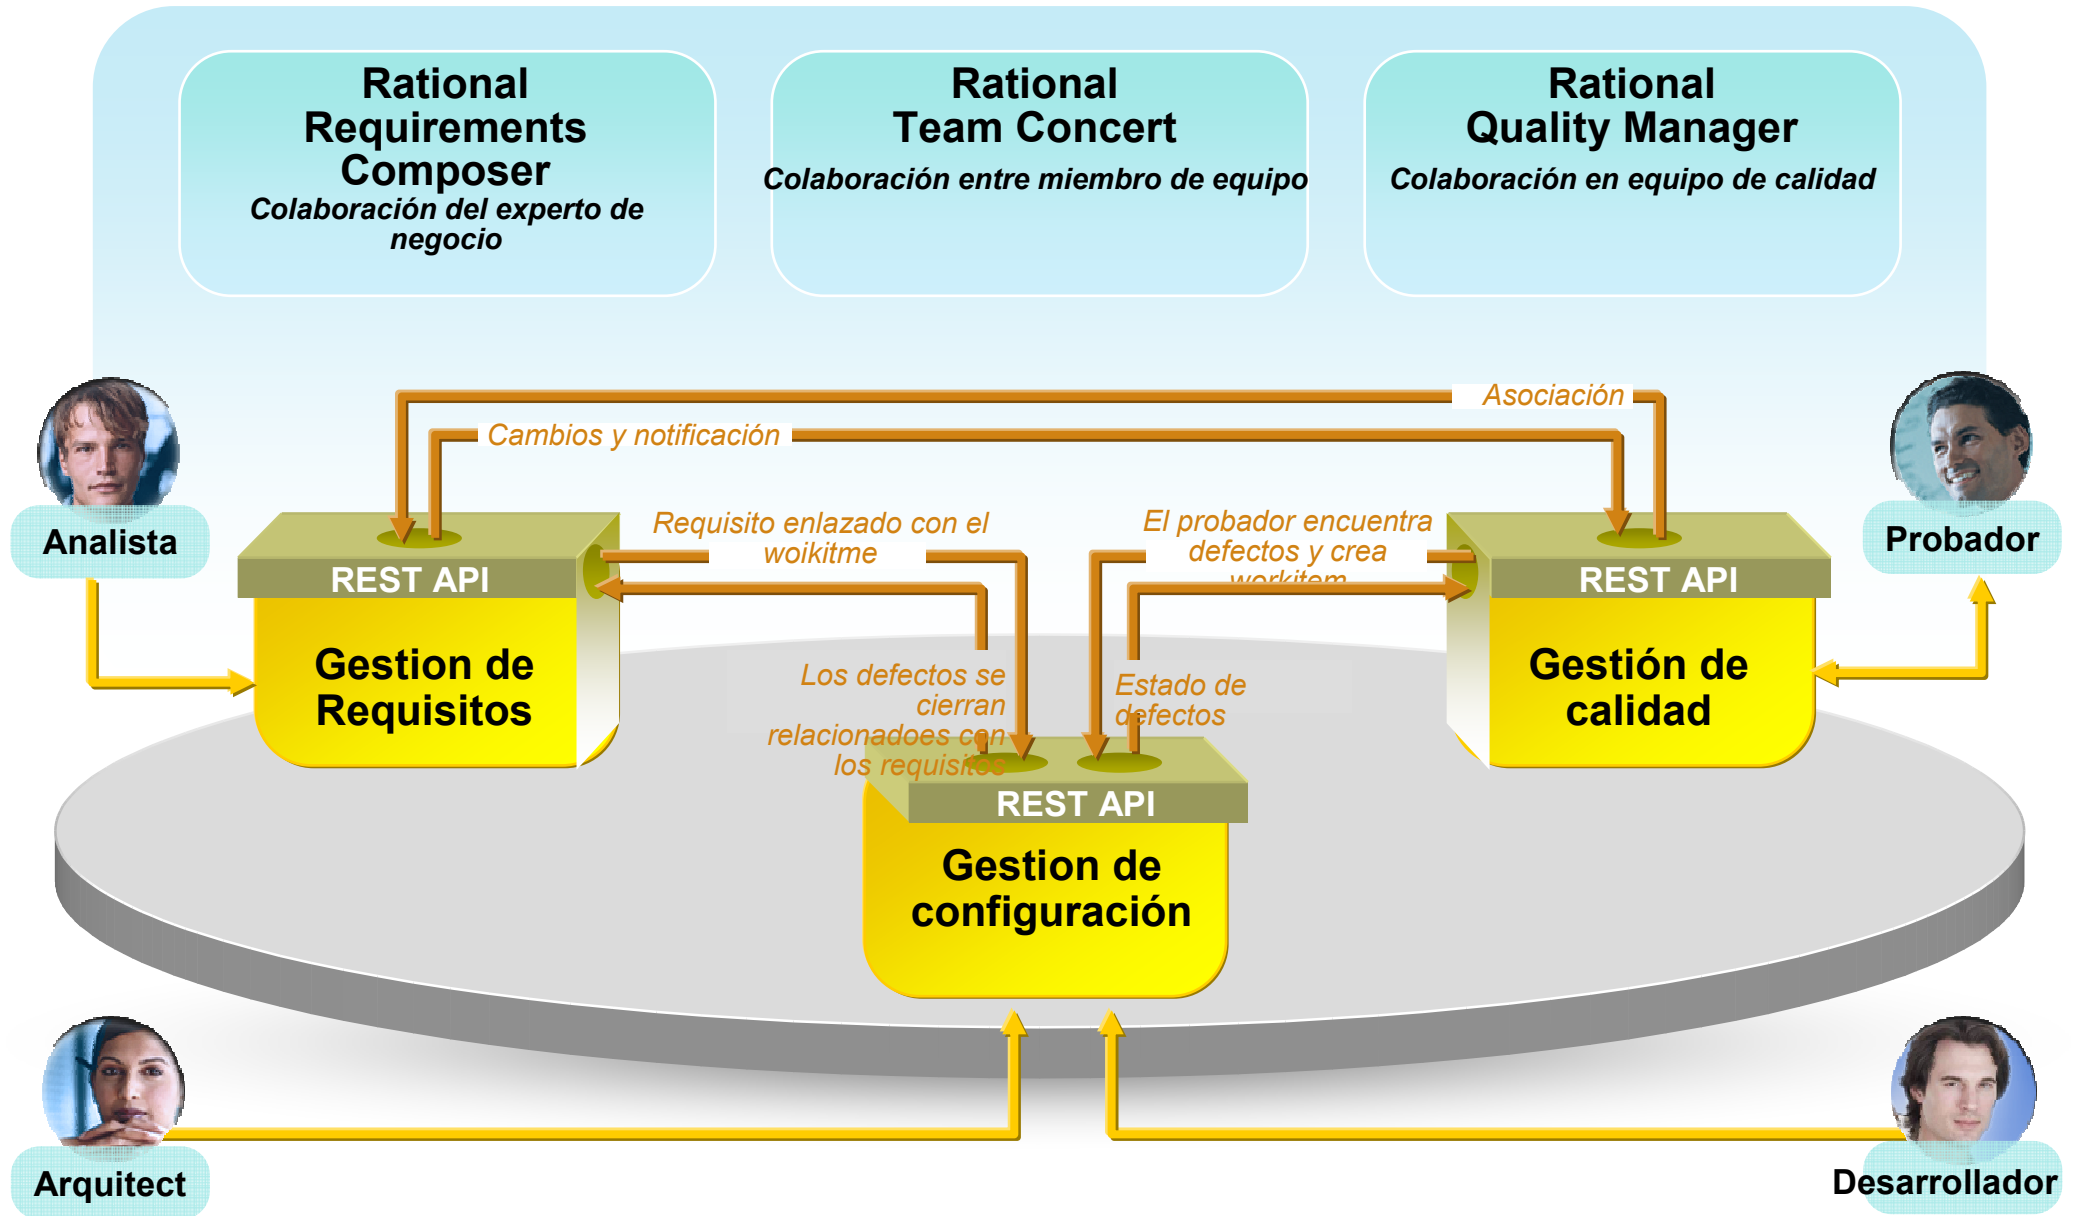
Rational Requirements Composer
Colaboración del experto de negocio

Rational Team Concert
Colaboración entre miembro de equipo

Rational Quality Manager
Colaboración en equipo de calidad

Asociación

Cambios y notificación

Analista

Probador

REST API
Gestion de Requisitos

Requisito enlazado con el woikitme

El probador encuentra defectos y crea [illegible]

REST API
Gestión de calidad

Los defectos se cierran relacionadoes con los requisitos

Estado de defectos

REST API
Gestion de configuración

Arquitect

Desarrollador